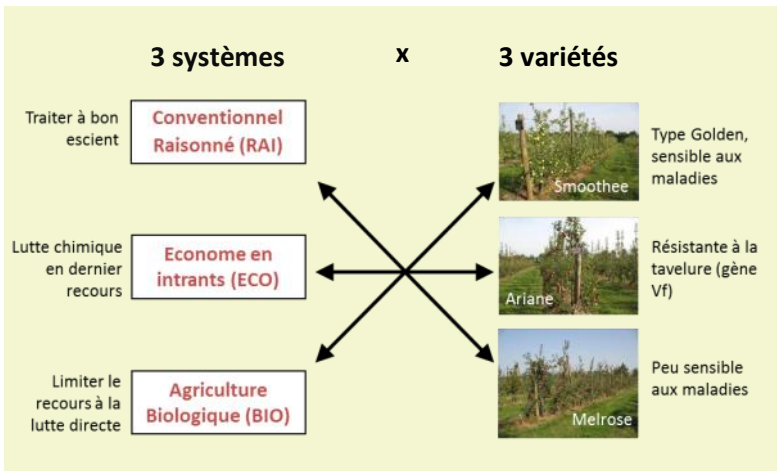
3 systèmes x 3 variétés

Traiter à bon escient

Conventionnel Raisonné (RAI)

Lutte chimique en dernier recours

Econome en intrants (ECO)

Limiter le recours à la lutte directe

Agriculture Biologique (BIO)

Smoothee

Type Golden, sensible aux maladies

Ariane

Résistante à la tavelure (gène Vf)

Melrose

Peu sensible aux maladies